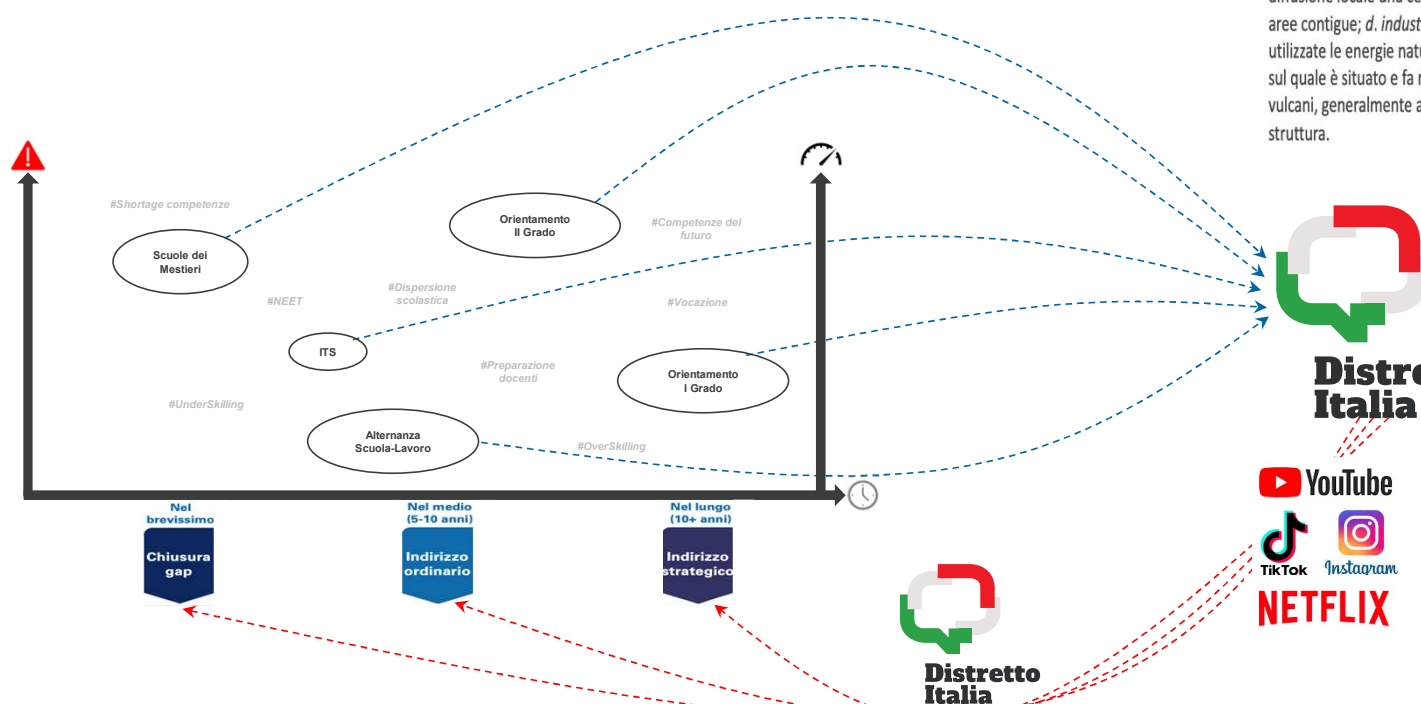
aree contigue; d. indust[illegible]
utilizzate le energie natu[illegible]
sul quale è situato e fa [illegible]
vulcani, generalmente a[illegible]
struttura.

#Shortage competenze

Scuole dei Mestieri

Orientamento II Grado

#Competenze del futuro

#NEET

#Dispersione scolastica

#Vocazione

ITS

#Preparazione docenti

Orientamento I Grado

#UnderSkilling

Alternanza Scuola-Lavoro

#OverSkilling

Nel brevissimo

Chiusura gap

Nel medio (5-10 anni)

Indirizzo ordinario

Nel lungo (10+ anni)

Indirizzo strategico

Distre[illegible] Italia

YouTube

TikTok

Instagram

NETFLIX

Distretto Italia